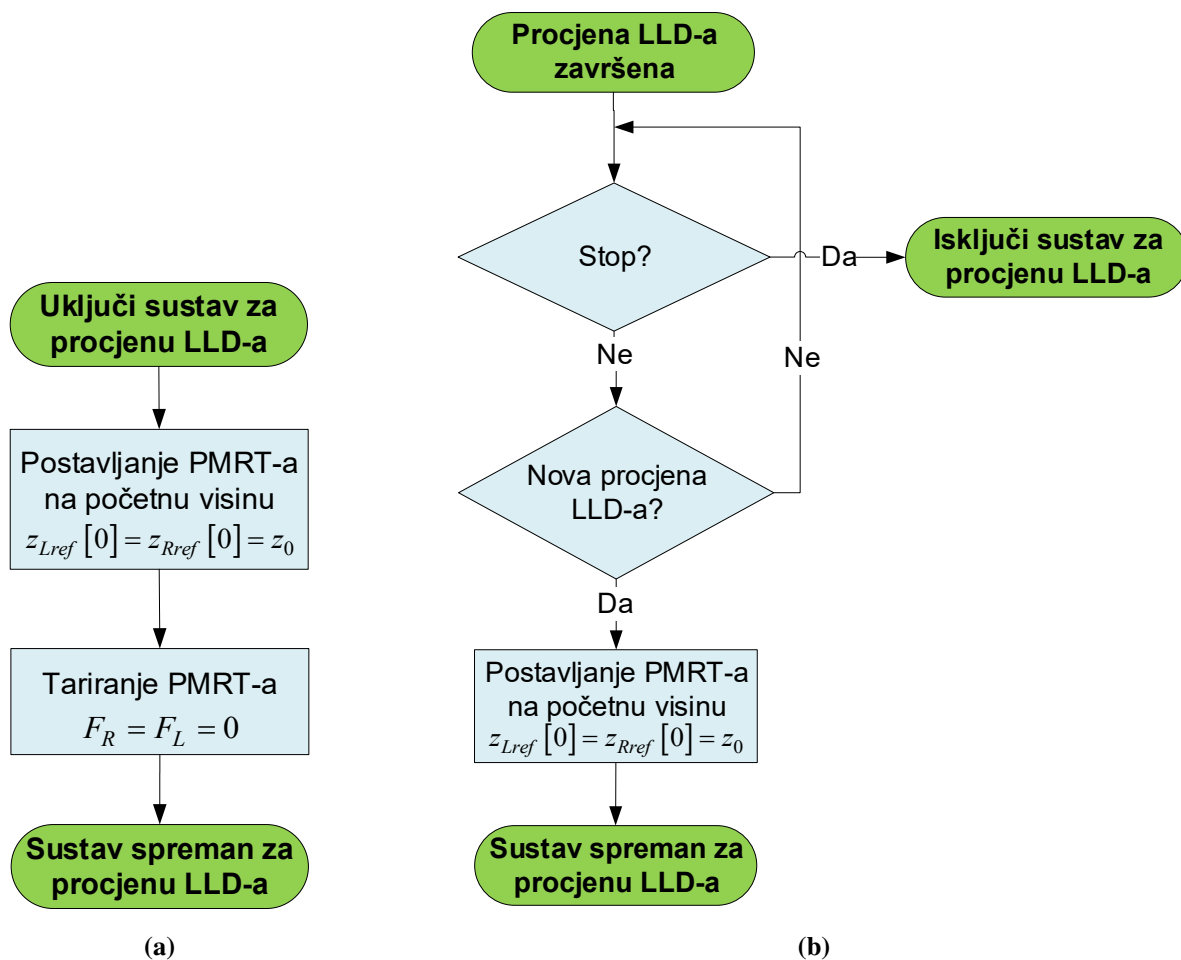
Uključi sustav za procjenu LLD-a

Postavljanje PMRT-a na početnu visinu
$z_{Lref}[0] = z_{Rref}[0] = z_0$

Tariranje PMRT-a
$F_R = F_L = 0$

Sustav spreman za procjenu LLD-a

(a)

Procjena LLD-a završena

Stop?

Da

Isključi sustav za procjenu LLD-a

Ne

Ne

Nova procjena LLD-a?

Da

Postavljanje PMRT-a na početnu visinu
$z_{Lref}[0] = z_{Rref}[0] = z_0$

Sustav spreman za procjenu LLD-a

(b)